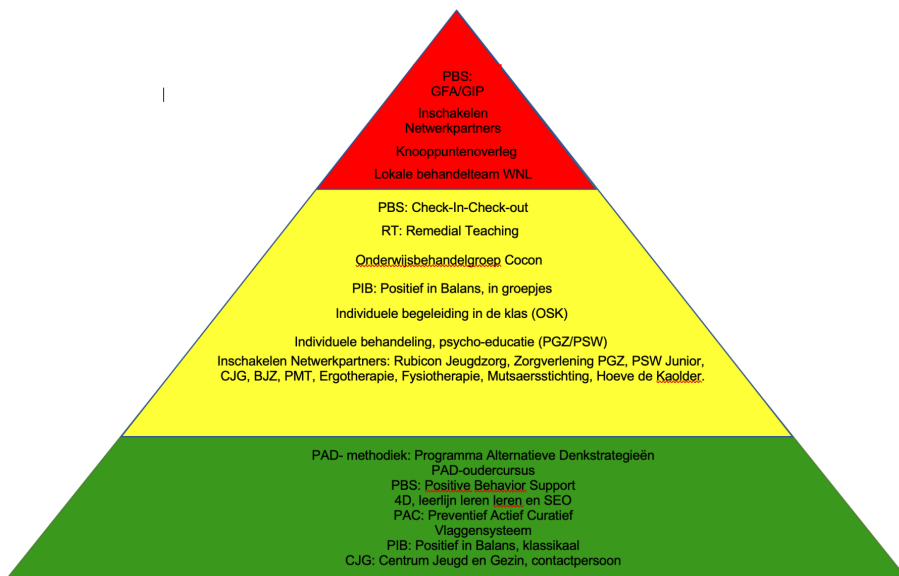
PBS:
GFA/GIP

Inschakelen
Netwerkpartners

Knooppuntenoverleg

Lokale behandelteam WNL

PBS: Check-In-Check-out

RT: Remedial Teaching

Onderwijsbehandelgroep Cocon

PIB: Positief in Balans, in groepjes

Individuele begeleiding in de klas (OSK)

Individuele behandeling, psycho-educatie (PGZ/PSW)

Inschakelen Netwerkpartners: Rubicon Jeugdzorg, Zorgverlening PGZ, PSW Junior, CJG, BJZ, PMT, Ergotherapie, Fysiotherapie, Mutsaersstichting, Hoeve de Kaolder.

PAD- methodiek: Programma Alternatieve Denkstrategieën
PAD-oudercursus
PBS: Positive Behavior Support
4D, leerlijn leren leren en SEO
PAC: Preventief Actief Curatief
Vlaggensysteem
PIB: Positief in Balans, klassikaal
CJG: Centrum Jeugd en Gezin, contactpersoon